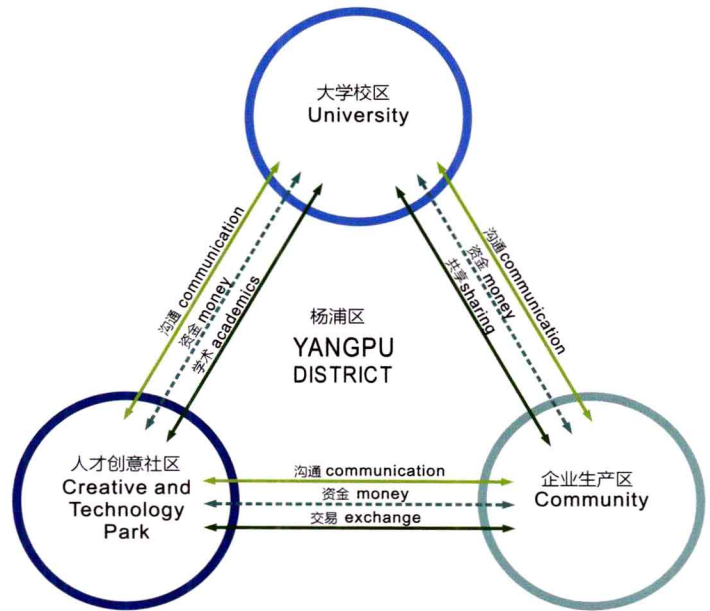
大学校区
University

沟通 communication
资金 money
学术 academics

沟通 communication
资金 money
共享 sharing

杨浦区
YANGPU
DISTRICT

人才创意社区
Creative and Technology Park

沟通 communication
资金 money
交易 exchange

企业生产区
Community